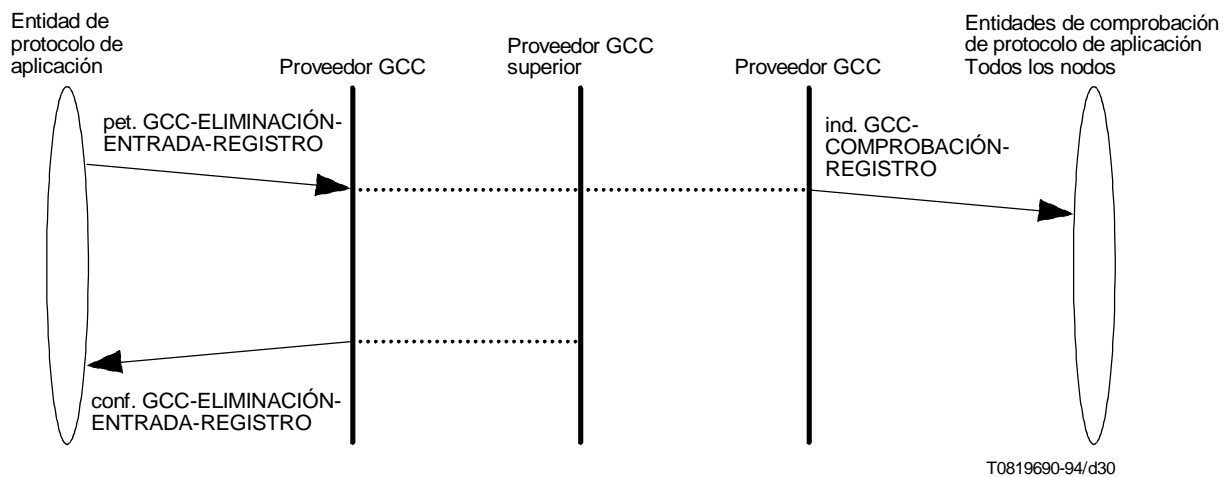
Entidad de protocolo de aplicación

Proveedor GCC

Proveedor GCC superior

Proveedor GCC

Entidades de comprobación de protocolo de aplicación Todos los nodos

pet. GCC-ELIMINACIÓN-ENTRADA-REGISTRO

ind. GCC-COMPROBACIÓN-REGISTRO

conf. GCC-ELIMINACIÓN-ENTRADA-REGISTRO

T0819690-94/d30